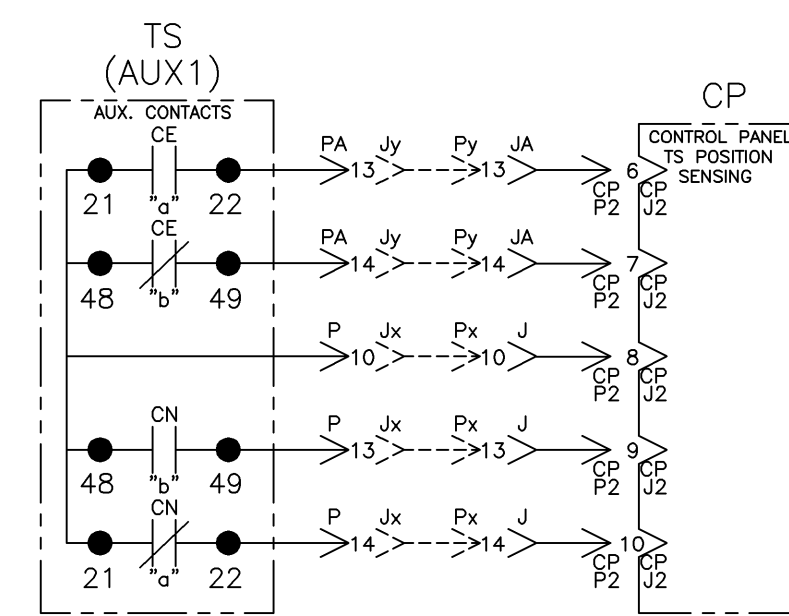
TS
(AUX1)
AUX. CONTACTS

CE
21 "a" 22
PA Jy Py JA
13 13
CE
48 "b" 49
PA Jy Py JA
14 14
P Jx Px J
10 10
CN
48 "b" 49
P Jx Px J
13 13
CN
21 "a" 22
P Jx Px J
14 14

CP
CONTROL PANEL
TS POSITION
SENSING
6 CP P2 CP J2
7 CP P2 CP J2
8 CP P2 CP J2
9 CP P2 CP J2
10 CP P2 CP J2